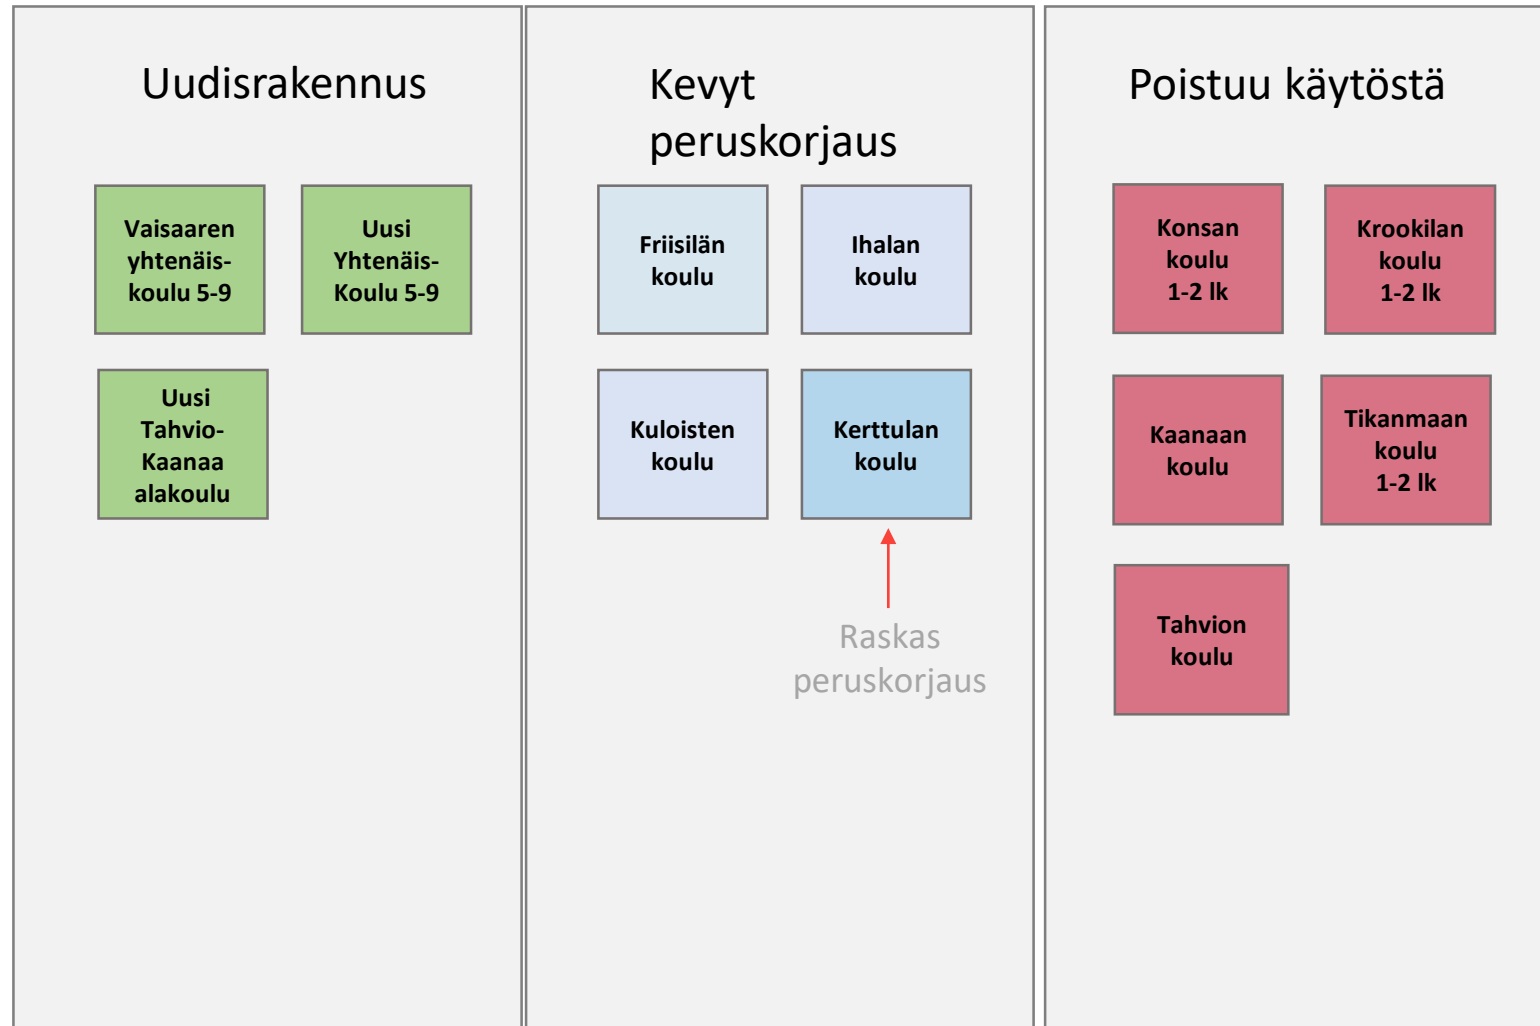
Uudisrakennus

Vaisaaren yhtenäiskoulu 5-9

Uusi Yhtenäis-Koulu 5-9

Uusi Tahvio-Kaanaa alakoulu

Kevyt peruskorjaus

Friisilän koulu

Ihalan koulu

Kuloisten koulu

Kerttulan koulu

Raskas peruskorjaus

Poistuu käytöstä

Konsan koulu 1-2 lk

Krookilan koulu 1-2 lk

Kaanaan koulu

Tikanmaan koulu 1-2 lk

Tahvion koulu